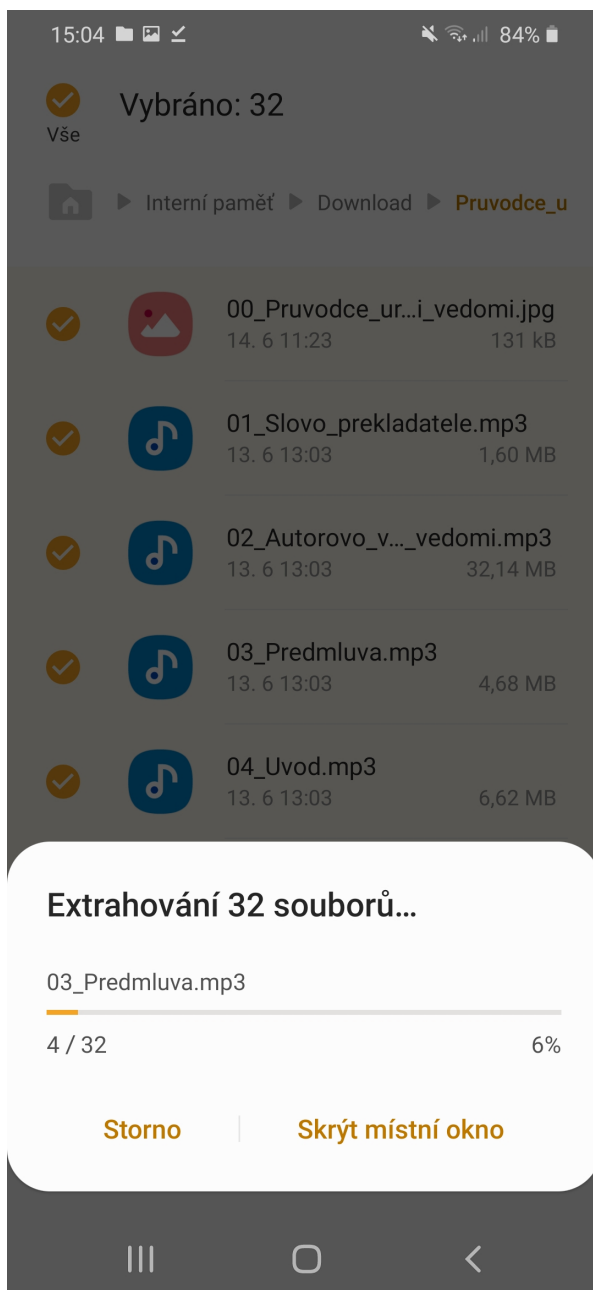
15:04 84%

Vše

Vybráno: 32

Interní paměť ▶ Download ▶ Pruvodce_u

00_Pruvodce_ur...i_vedomi.jpg
14. 6 11:23 131 kB

01_Slovo_prekladatele.mp3
13. 6 13:03 1,60 MB

02_Autorovo_v..._vedomi.mp3
13. 6 13:03 32,14 MB

03_Predmluva.mp3
13. 6 13:03 4,68 MB

04_Uvod.mp3
13. 6 13:03 6,62 MB

Extrahování 32 souborů...

03_Predmluva.mp3

4 / 32 6%

Storno

Skrýt místní okno